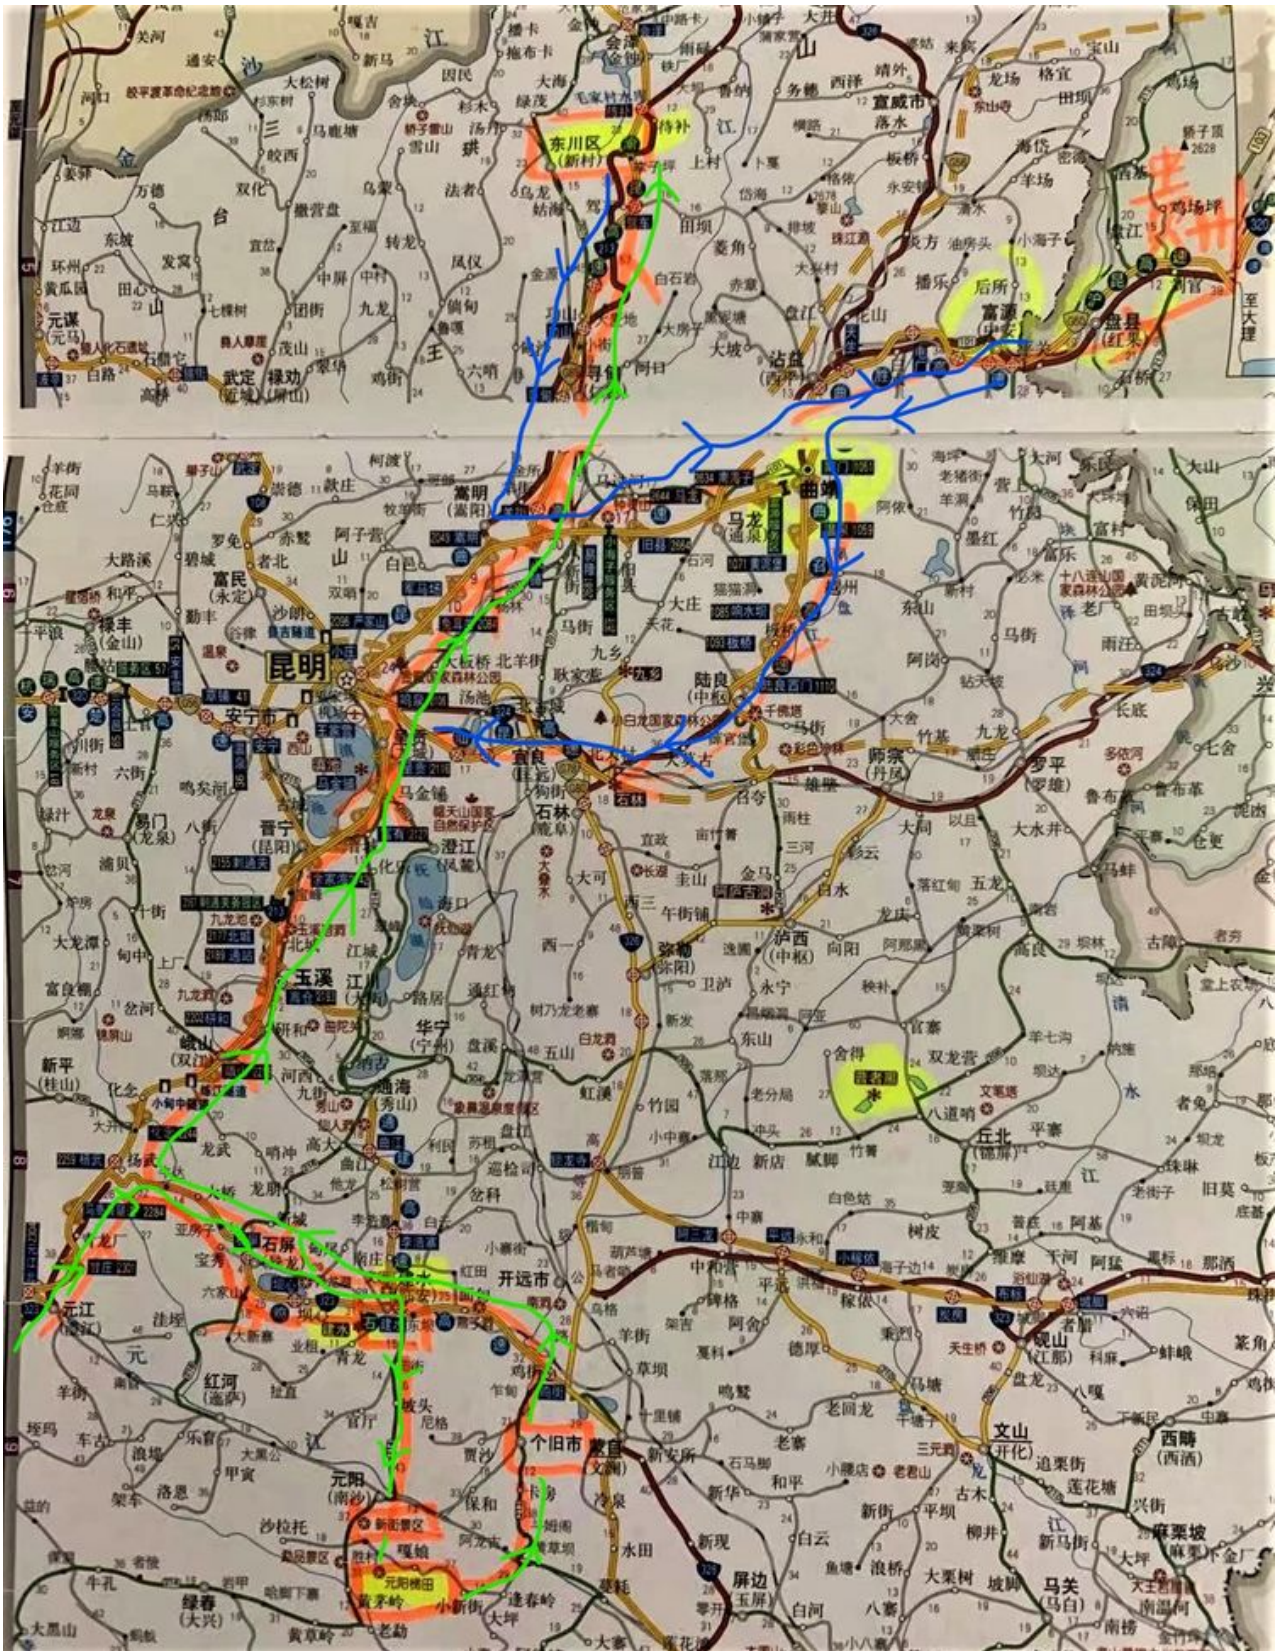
关河
通安
沙
大松树
三
皎西
金
台
双化
撒营盘
万德
东坡
发窝
环州
黄瓜园
田心
山
元谋
(元马)
白路
武定
禄劝
石腊它
高桥
乌蒙
至碗
转龙
中屏
中村
九龙
团街
茂山
凤仪
倘甸
鲁溪
王
六哨
因民
舍块
杉木
雪山
法者
拱
汤丹
乌龙
绿茂
大海
会泽
毛家村水库
东川区
(新村)
待补
红土地
白石岩
阿旺
寻甸
河口
上村
娜姑
菱角
赤章
大坡
沾益
宣威市
落水
西泽
靖外
务德
倘塘
格宜
龙场
东山寺
田坝
海岱
羊场
板桥
后所
富源
(中安)
播乐
盘县
(红果)
至大理
鸡场坪
柯渡
款庄
嵩明
(嵩阳)
马龙
(通泉)
曲靖
阿岗
罗免
富民
(永定)
勤丰
碧城
禄丰
(金山)
仁兴
赤鹫
阿子营
白邑
昆明
安宁市
大板桥
北羊街
马街
大庄
九乡
天花
陆良
(中枢)
宜良
(匡远)
石林
(鹿阜)
师宗
(丹凤)
竹基
罗平
(罗雄)
大同
澄江
(凤麓)
晋宁
(昆阳)
易门
(龙泉)
八街
海口
路居
西三
午街铺
弥勒
(弥阳)
泸西
(中枢)
向阳
玉溪
江川
(大街)
华宁
(宁州)
路居
盘溪
五山
竹园
老分局
峨山
(双江)
化念
新平
(桂山)
通海
(秀山)
河西
九街
高大
龙武
杨武
石屏
(异龙)
宝秀
建水
(临安)
开远市
丘北
(锦屏)
八道哨
个旧市
蒙自
(文澜)
鸡街
红河
(迤萨)
元阳
(南沙)
新街景区
元阳梯田
黄茅岭
绿春
(大兴)
屏边
(玉屏)
砚山
(江那)
文山
(开化)
西畴
(西洒)
麻栗坡
马关
(马白)
元江
(澧江)
牛孔
大黑山
普者黑